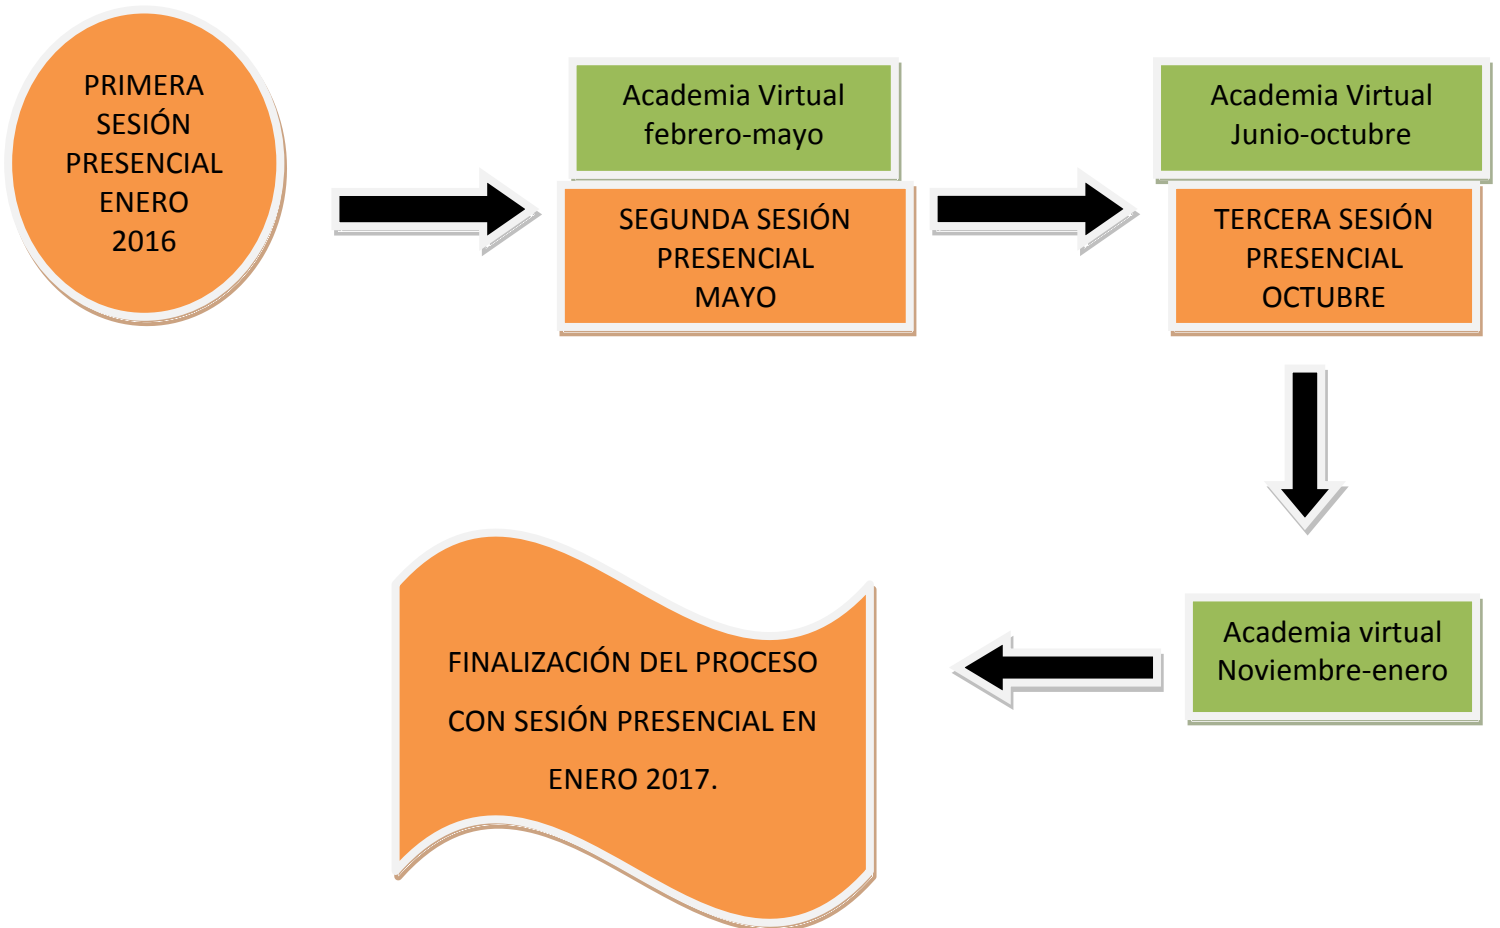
PRIMERA SESIÓN PRESENCIAL ENERO 2016

Academia Virtual febrero-mayo

SEGUNDA SESIÓN PRESENCIAL MAYO

Academia Virtual Junio-octubre

TERCERA SESIÓN PRESENCIAL OCTUBRE

Academia virtual Noviembre-enero

FINALIZACIÓN DEL PROCESO CON SESIÓN PRESENCIAL EN ENERO 2017.